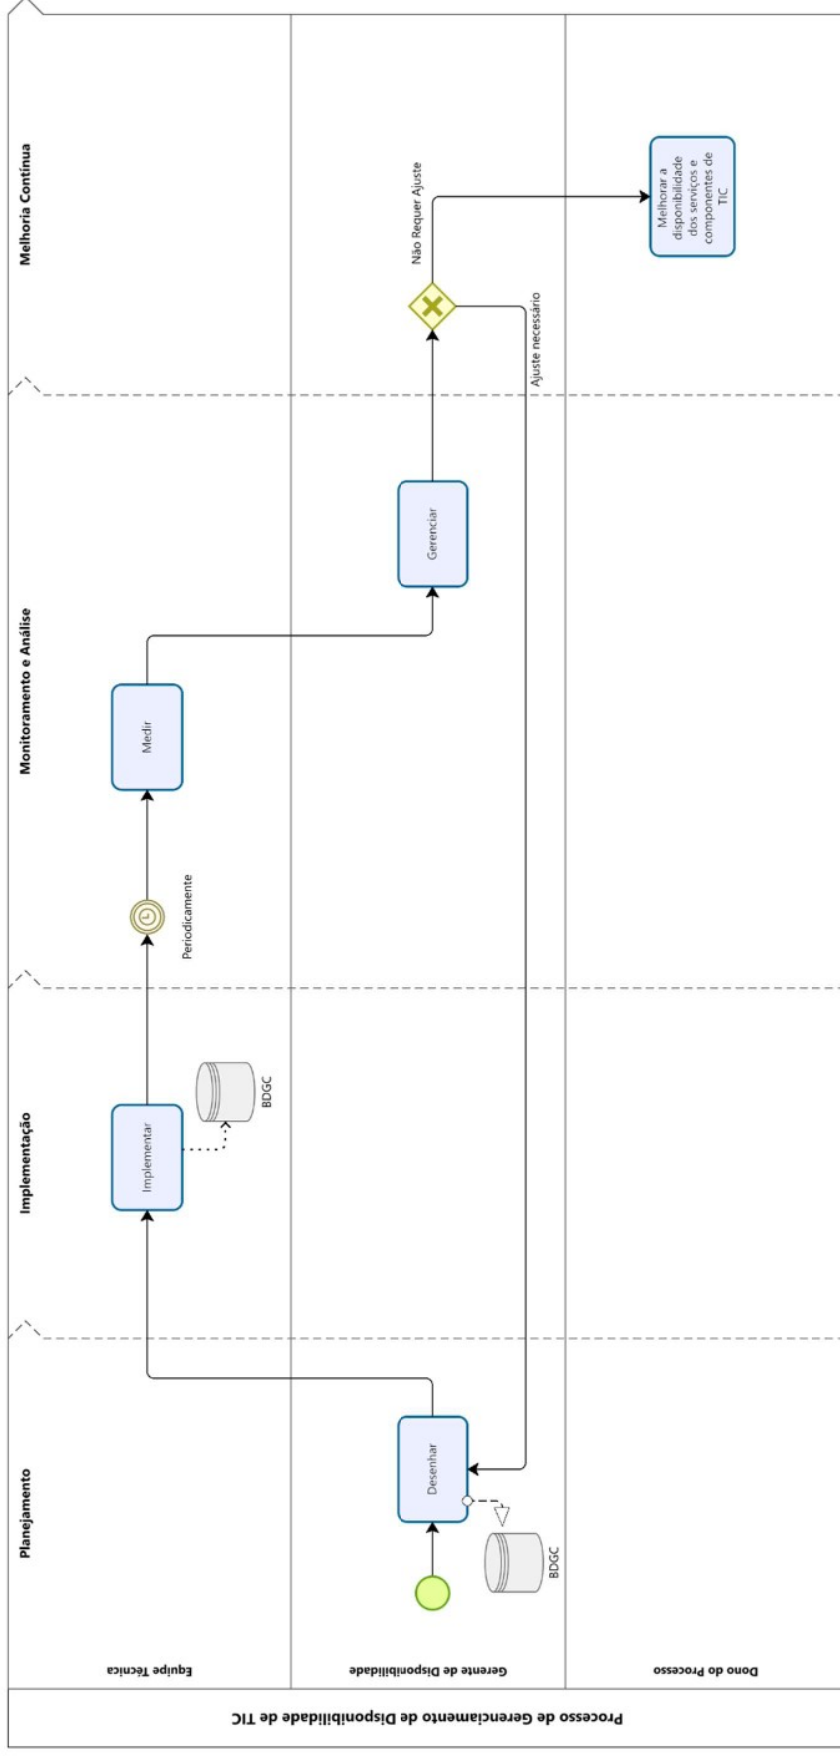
Processo de Gerenciamento de Disponibilidade de TIC

Equipe Técnica

Gerente de Disponibilidade

Dono do Processo

Planejamento

Implementação

Monitoramento e Análise

Melhoria Contínua

Desenhar

BDGC

Implementar

BDGC

Periodicamente

Medir

Gerenciar

Não Requer Ajuste

Ajuste necessário

Melhorar a disponibilidade dos serviços e componentes de TIC